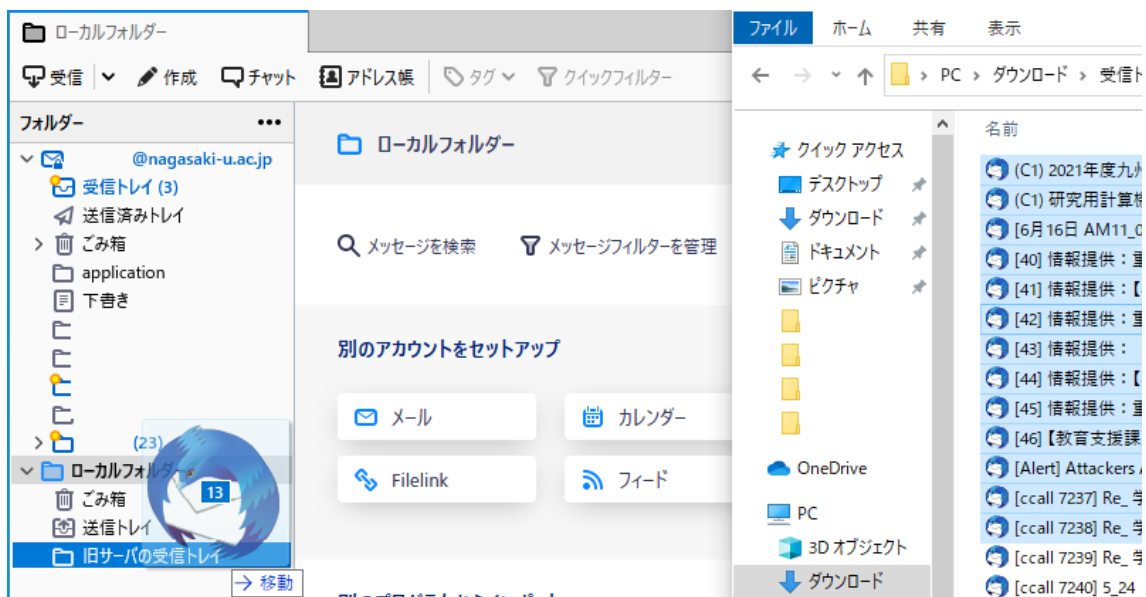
ローカルフォルダー

受信 | 作成 チャット アドレス帳 タグ クイックフィルター

フォルダー •••

@nagasaki-u.ac.jp
受信トレイ (3)
送信済みトレイ
ごみ箱
application
下書き
(23)
ローカルフォルダー
ごみ箱
送信トレイ
旧サーバの受信トレイ
13
→ 移動

ローカルフォルダー

メッセージを検索 メッセージフィルターを管理

別のアカウントをセットアップ

メール カレンダー
Filelink フィード

ファイル ホーム 共有 表示

PC > ダウンロード > 受信ト

クイック アクセス
デスクトップ
ダウンロード
ドキュメント
ピクチャ
OneDrive
PC
3D オブジェクト
ダウンロード

名前
(C1) 2021年度九州
(C1) 研究用計算機
[6月16日 AM11_0
[40] 情報提供：重
[41] 情報提供：【
[42] 情報提供：重
[43] 情報提供：
[44] 情報提供：【
[45] 情報提供：重
[46]【教育支援課
[Alert] Attackers A
[ccall 7237] Re_ 学
[ccall 7238] Re_ 学
[ccall 7239] Re_ 学
[ccall 7240] 5_24